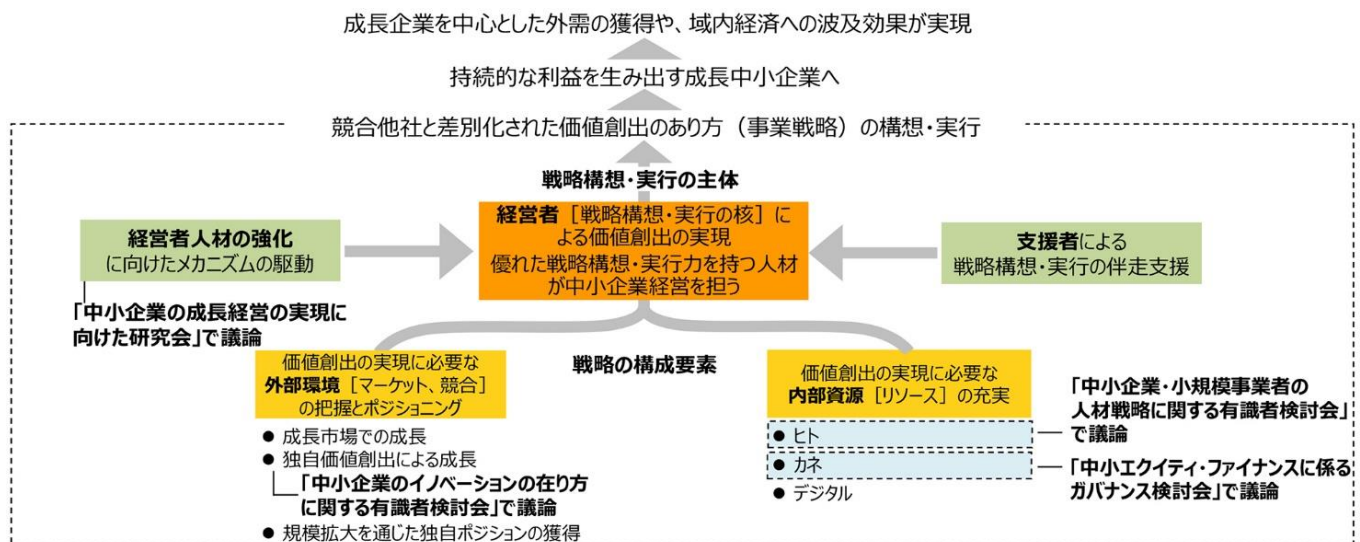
成長企業を中心とした外需の獲得や、域内経済への波及効果が実現

持続的な利益を生み出す成長中小企業へ

競合他社と差別化された価値創出のあり方（事業戦略）の構想・実行

戦略構想・実行の主体

経営者人材の強化
に向けたメカニズムの駆動

「中小企業の成長経営の実現に向けた研究会」で議論

経営者［戦略構想・実行の核］による価値創出の実現
優れた戦略構想・実行力を持つ人材が中小企業経営を担う

支援者による
戦略構想・実行の伴走支援

戦略の構成要素

価値創出の実現に必要な
外部環境［マーケット、競合］
の把握とポジショニング

● 成長市場での成長
● 独自価値創出による成長
「中小企業のイノベーションの在り方に関する有識者検討会」で議論
● 規模拡大を通じた独自ポジションの獲得

価値創出の実現に必要な
内部資源［リソース］の充実

● ヒト
● カネ
● デジタル

「中小企業・小規模事業者の人材戦略に関する有識者検討会」で議論

「中小エクイティ・ファイナンスに係るガバナンス検討会」で議論